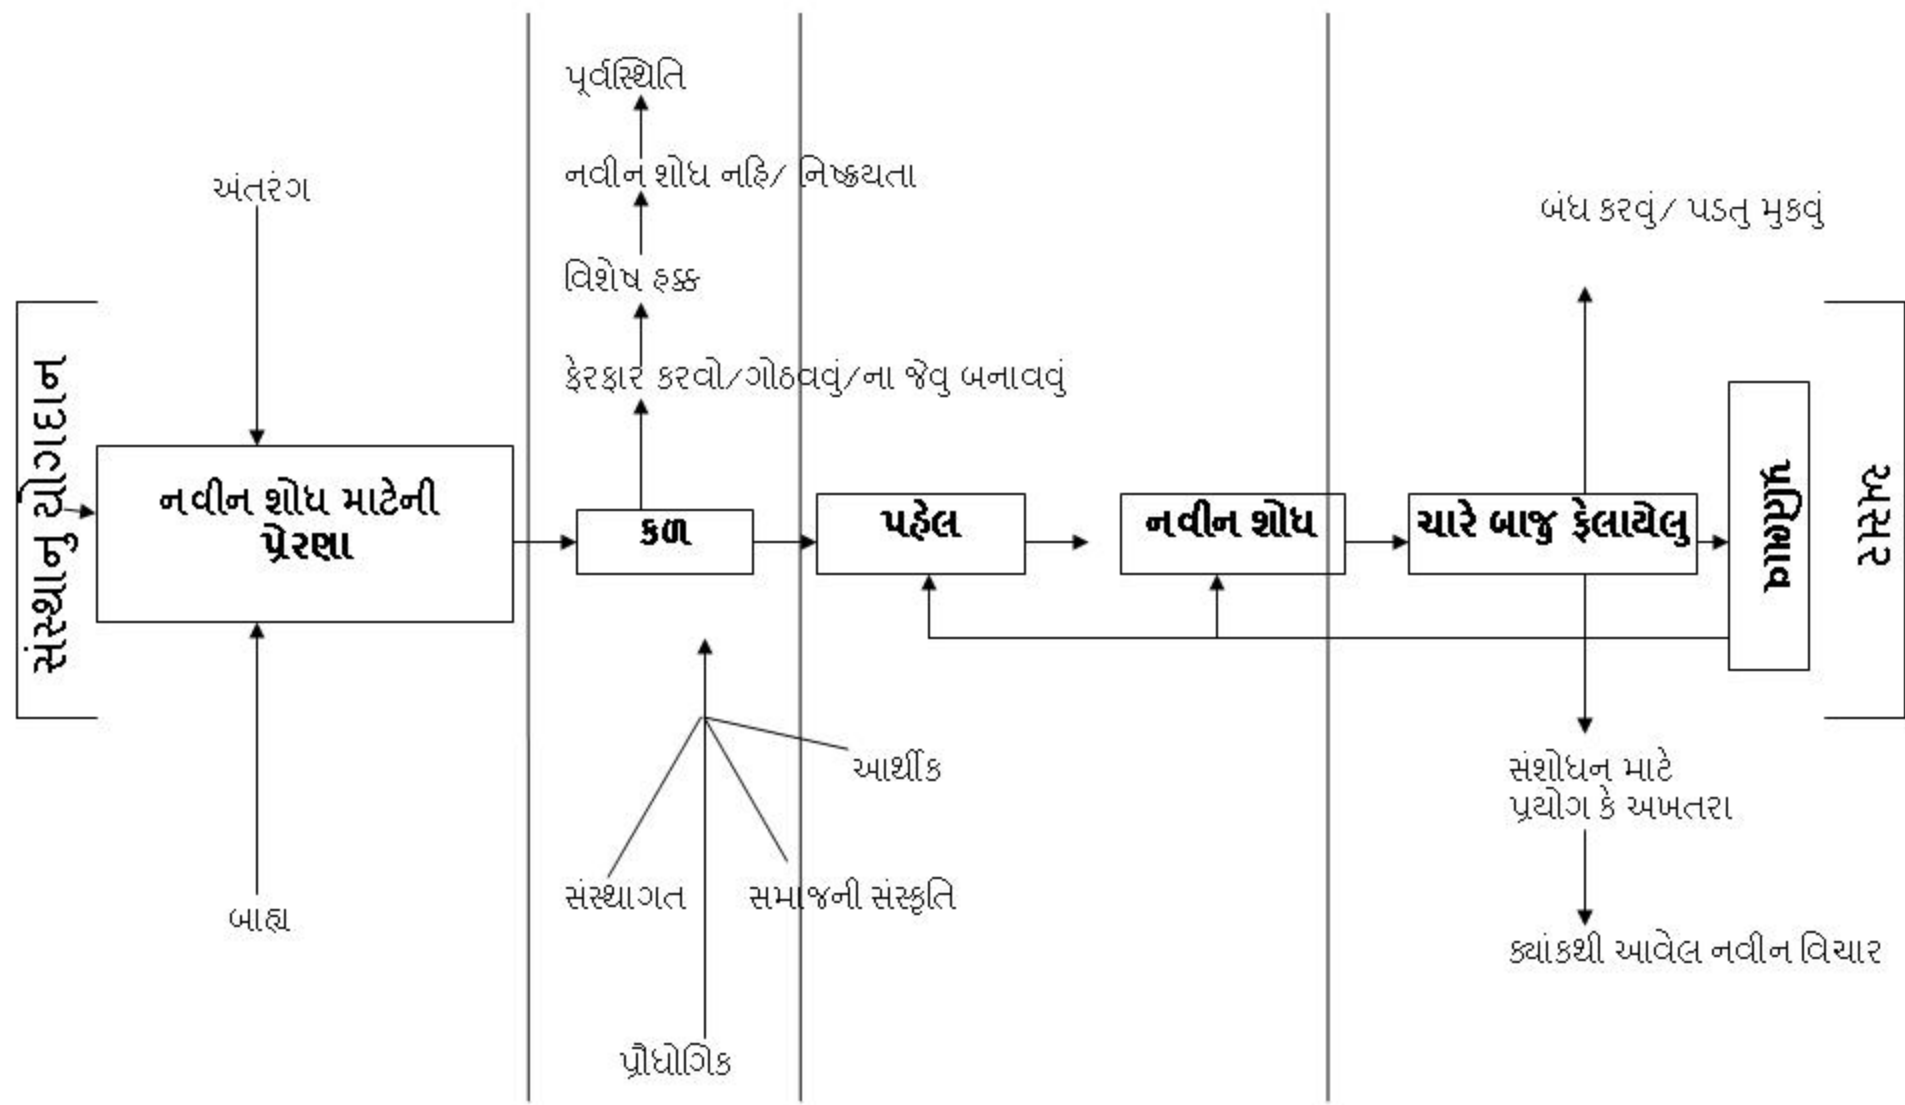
પૂર્વસ્થિતિ

નવીન શોધ નહિ/ નિષ્ક્રયતા

વિશેષ હક્ક

ફેરફાર કરવો/ગોઠવવું/ના જેવુ બનાવવું

અંતરંગ

સંસ્થાનુ યોગદાન

નવીન શોધ માટેની પ્રેરણા

બાહ્ય

કળ

પહેલ

નવીન શોધ

ચારે બાજુ ફેલાયેલુ

પ્રતિભાવ

અસર

બંધ કરવું/ પડતુ મુકવું

આર્થીક

સંસ્થાગત

સમાજની સંસ્કૃતિ

પ્રૌદ્યોગિક

સંશોધન માટે પ્રયોગ કે અખતરા

ક્યાંકથી આવેલ નવીન વિચાર